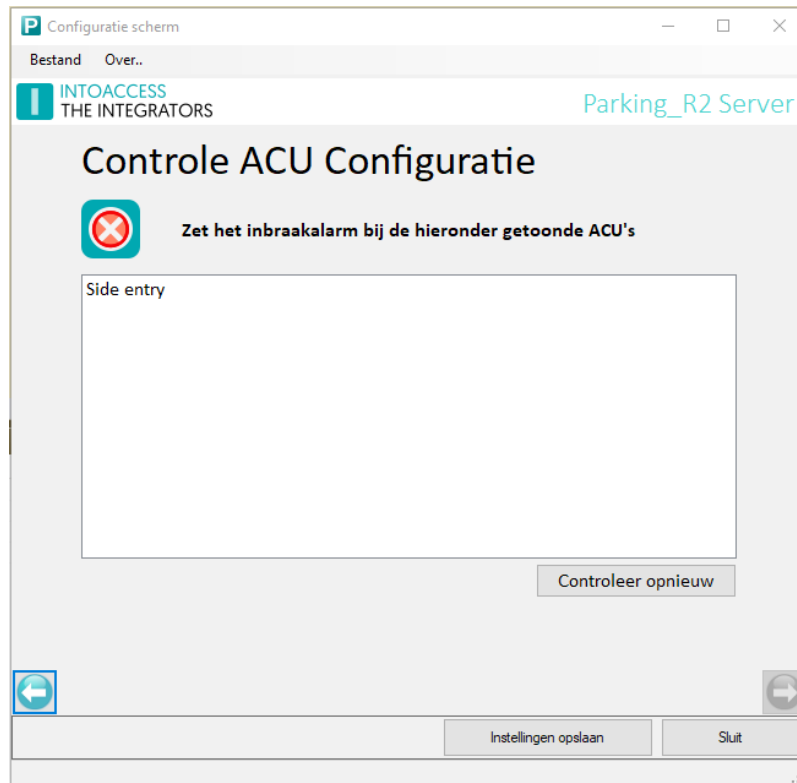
Configuratie scherm

Bestand Over..

INTOACCESS
THE INTEGRATORS

Parking_R2 Server

Controle ACU Configuratie

Zet het inbraakalarm bij de hieronder getoonde ACU's

Side entry

Controleer opnieuw

Instellingen opslaan

Sluit